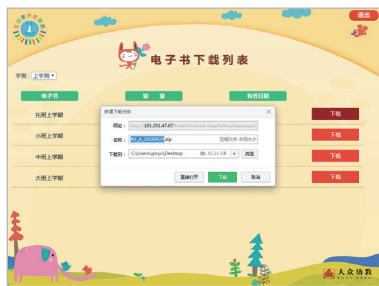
退出

电子书下载列表

学期 上学期

电子书
验 量
有效日期

托班上学期
下载
小班上学期
下载
中班上学期
下载
大班上学期
下载

新建下载任务
网址: https://101.201.47.67/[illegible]
名称: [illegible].zip
下载到: C:\Users\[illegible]\Desktop
剩: 31.21 GB
浏览
直接打开
下载
取消

大众幼教